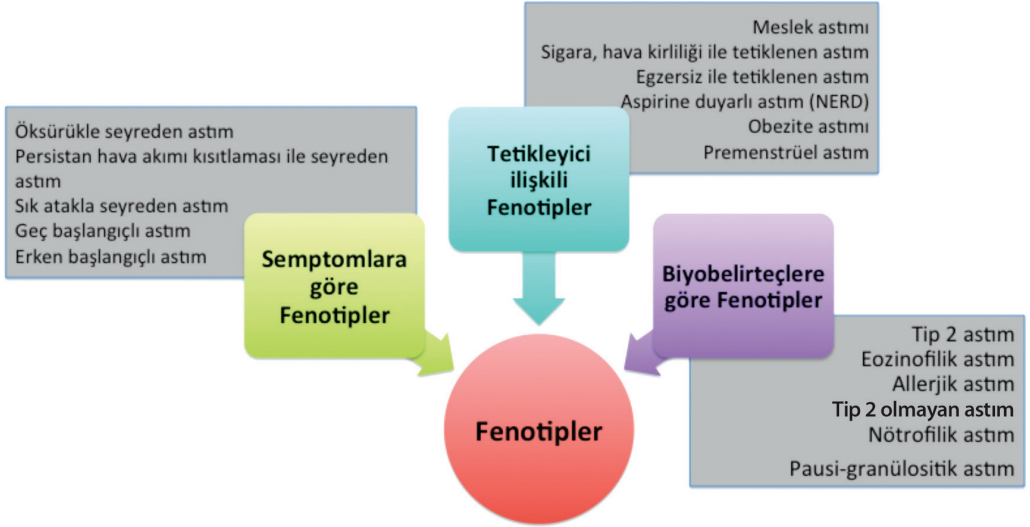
Meslek astımı
Sigara, hava kirliliği ile tetiklenen astım
Egzersiz ile tetiklenen astım
Aspirine duyarlı astım (NERD)
Obezite astımı
Premenstrüel astım

Öksürükle seyreden astım
Persistan hava akımı kısıtlaması ile seyreden astım
Sık atakla seyreden astım
Geç başlangıçlı astım
Erken başlangıçlı astım

Tetikleyici ilişkili Fenotipler

Semptomlara göre Fenotipler

Biyobelirteçlere göre Fenotipler

Tip 2 astım
Eozinofilik astım
Allerjik astım
Tip 2 olmayan astım
Nötrofilik astım
Pausi-granülositik astım

Fenotipler